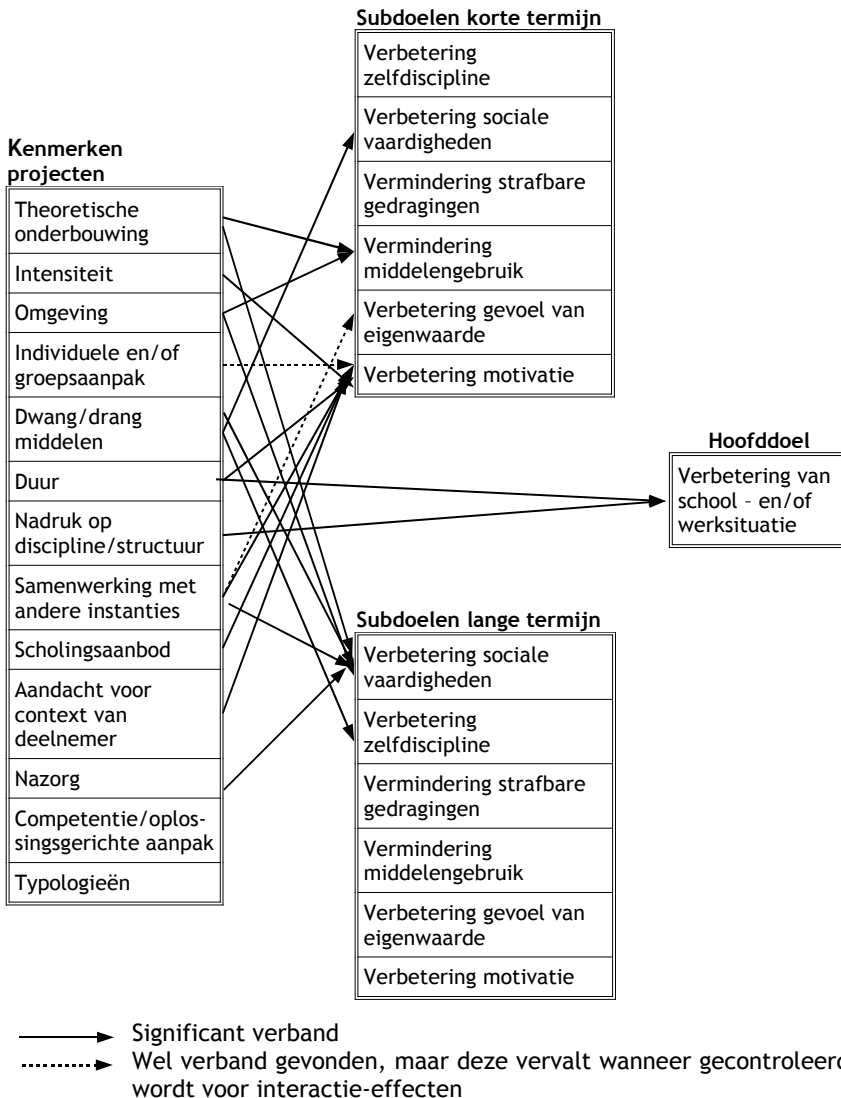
Subdoelen korte termijn

Verbetering zelfdiscipline

Verbetering sociale vaardigheden

Vermindering strafbare gedragingen

Vermindering middelengebruik

Verbetering gevoel van eigenwaarde

Verbetering motivatie

Kenmerken projecten

Theoretische onderbouwing

Intensiteit

Omgeving

Individuele en/of groepsaanpak

Dwang/drang middelen

Duur

Nadruk op discipline/structuur

Samenwerking met andere instanties

Scholingsaanbod

Aandacht voor context van deelnemer

Nazorg

Competentie/oplossingsgerichte aanpak

Typologieën

Hoofddoel

Verbetering van school – en/of werksituatie

Subdoelen lange termijn

Verbetering sociale vaardigheden

Verbetering zelfdiscipline

Vermindering strafbare gedragingen

Vermindering middelengebruik

Verbetering gevoel van eigenwaarde

Verbetering motivatie

Significant verband

Wel verband gevonden, maar deze vervalt wanneer gecontroleer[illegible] wordt voor interactie-effecten